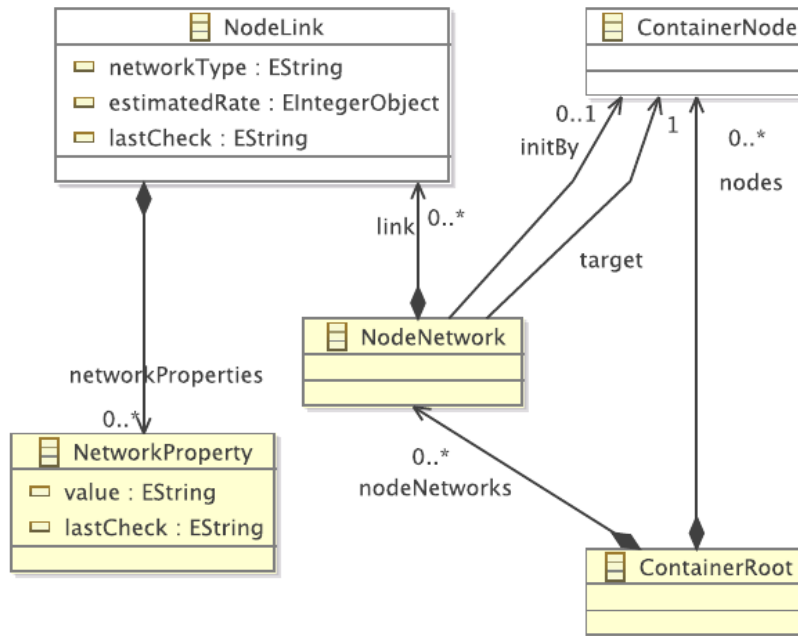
NodeLink
networkType : EString
estimatedRate : EIntegerObject
lastCheck : EString

ContainerNode

0..1
initBy
1
0..*
nodes

link 0..*
target

NodeNetwork

networkProperties
0..*

NetworkProperty
value : EString
lastCheck : EString

0..*
nodeNetworks

ContainerRoot